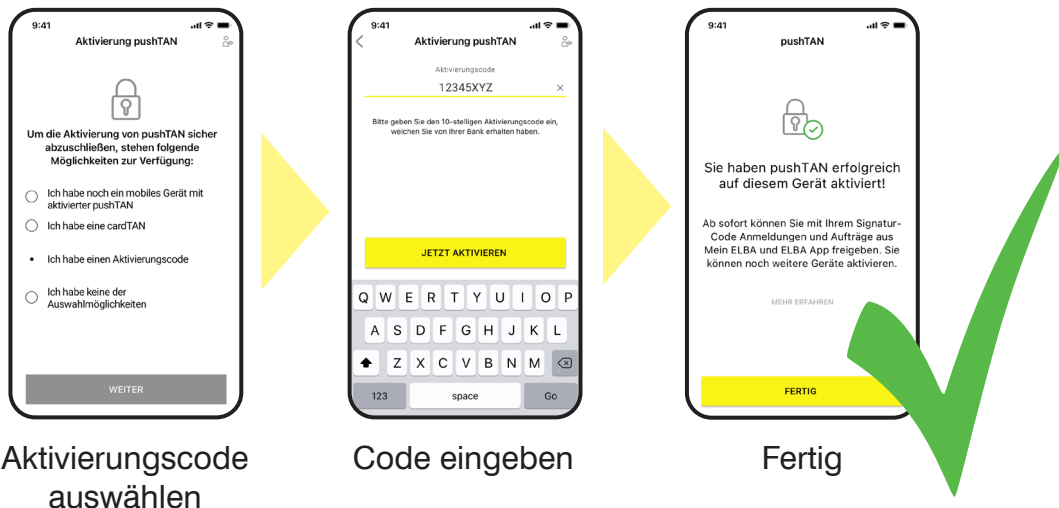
9:41

Aktivierung pushTAN

Um die Aktivierung von pushTAN sicher abzuschließen, stehen folgende Möglichkeiten zur Verfügung:

Ich habe noch ein mobiles Gerät mit aktivierter pushTAN

Ich habe eine cardTAN

Ich habe einen Aktivierungscode

Ich habe keine der Auswahlmöglichkeiten

WEITER

Aktivierungscode auswählen

9:41

Aktivierung pushTAN

Aktivierungscode

12345XYZ

Bitte geben Sie den 10-stelligen Aktivierungscode ein, welchen Sie von Ihrer Bank erhalten haben.

JETZT AKTIVIEREN

Q W E R T Y U I O P
A S D F G H J K L
Z X C V B N M
123 space Go

Code eingeben

9:41

pushTAN

Sie haben pushTAN erfolgreich auf diesem Gerät aktiviert!

Ab sofort können Sie mit Ihrem Signatur-Code Anmeldungen und Aufträge aus Mein ELBA und ELBA App freigeben. Sie können noch weitere Geräte aktivieren.

MEHR ERFAHREN

FERTIG

Fertig